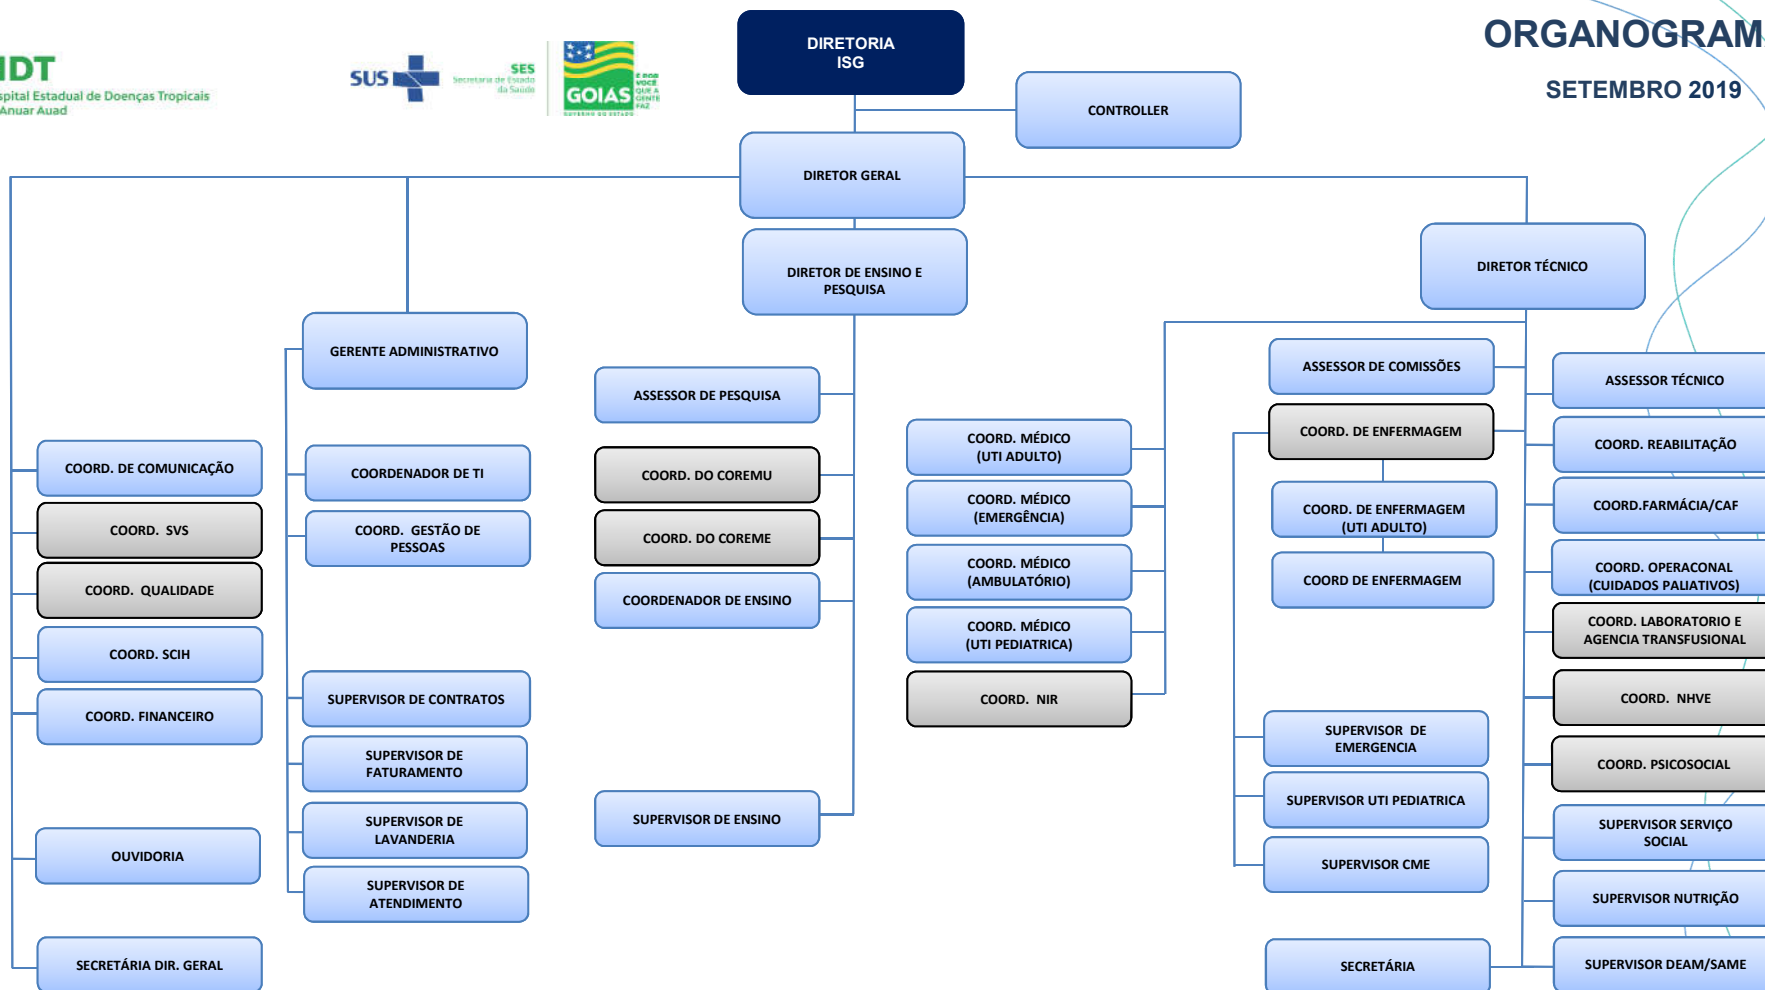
IDT
spital Estadual de Doenças Tropicais
Anuar Auad

SUS
SES Secretaria de Estado da Saúde

GOIÁS
É BOM VOCÊ QUE A GENTE FAZ
GOVERNO DO ESTADO

DIRETORIA ISG

ORGANOGRAM

SETEMBRO 2019

CONTROLLER

DIRETOR GERAL

DIRETOR DE ENSINO E PESQUISA

DIRETOR TÉCNICO

GERENTE ADMINISTRATIVO

ASSESSOR DE PESQUISA

ASSESSOR DE COMISSÕES

ASSESSOR TÉCNICO

COORD. DE COMUNICAÇÃO

COORDENADOR DE TI

COORD. DO COREMU

COORD. MÉDICO (UTI ADULTO)

COORD. DE ENFERMAGEM

COORD. REABILITAÇÃO

COORD. SVS

COORD. GESTÃO DE PESSOAS

COORD. DO COREME

COORD. MÉDICO (EMERGÊNCIA)

COORD. DE ENFERMAGEM (UTI ADULTO)

COORD.FARMÁCIA/CAF

COORD. QUALIDADE

COORDENADOR DE ENSINO

COORD. MÉDICO (AMBULATÓRIO)

COORD DE ENFERMAGEM

COORD. OPERACONAL (CUIDADOS PALIATIVOS)

COORD. SCIH

COORD. MÉDICO (UTI PEDIATRICA)

COORD. LABORATORIO E AGENCIA TRANSFUSIONAL

COORD. FINANCEIRO

SUPERVISOR DE CONTRATOS

COORD. NIR

COORD. NHVE

SUPERVISOR DE FATURAMENTO

SUPERVISOR DE EMERGENCIA

COORD. PSICOSOCIAL

SUPERVISOR UTI PEDIATRICA

SUPERVISOR DE LAVANDERIA

SUPERVISOR DE ENSINO

SUPERVISOR SERVIÇO SOCIAL

OUVIDORIA

SUPERVISOR CME

SUPERVISOR DE ATENDIMENTO

SUPERVISOR NUTRIÇÃO

SECRETÁRIA DIR. GERAL

SECRETÁRIA

SUPERVISOR DEAM/SAME